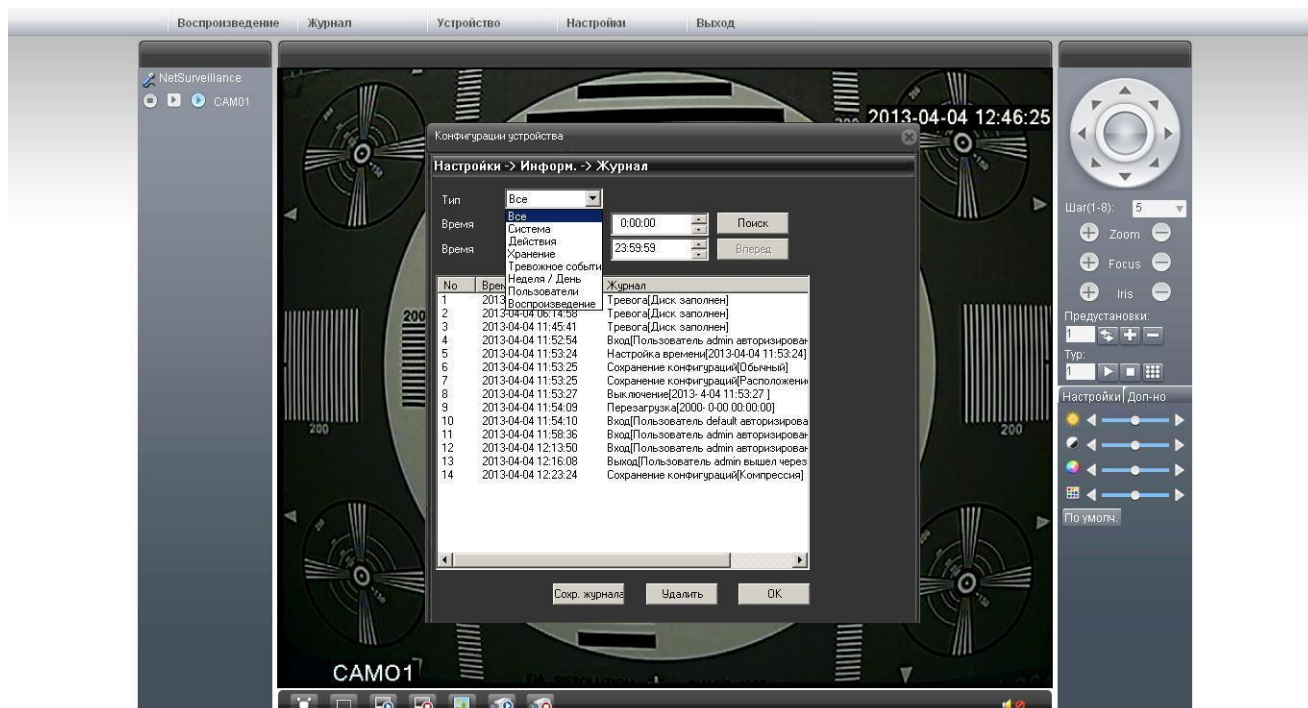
Воспроизведение Журнал Устройство Настройки Выход

NetSurveillance
CAM01

2013-04-04 12:46:25

Конфигурации устройства

Настройки -> Информ. -> Журнал

Тип Все
Все
Система
Действия
Хранение
Тревожное событи
Неделя / День
Пользователи
Воспроизведение

Время 0:00:00 Поиск
Время 23:59:59 Вперед

| No | Врем | Журнал |
|---|---|---|
| 1 | 2013 | Тревога[Диск заполнен] |
| 2 | 2013-04-04 06:14:58 | Тревога[Диск заполнен] |
| 3 | 2013-04-04 11:45:41 | Тревога[Диск заполнен] |
| 4 | 2013-04-04 11:52:54 | Вход[Пользователь admin авторизирован |
| 5 | 2013-04-04 11:53:24 | Настройка времени[2013-04-04 11:53:24] |
| 6 | 2013-04-04 11:53:25 | Сохранение конфигураций[Обычный] |
| 7 | 2013-04-04 11:53:25 | Сохранение конфигураций[Расположени |
| 8 | 2013-04-04 11:53:27 | Выключение[2013- 4-04 11:53:27 ] |
| 9 | 2013-04-04 11:54:09 | Перезагрузка[2000- 0-00 00:00:00] |
| 10 | 2013-04-04 11:54:10 | Вход[Пользователь default авторизирова |
| 11 | 2013-04-04 11:58:36 | Вход[Пользователь admin авторизирован |
| 12 | 2013-04-04 12:13:50 | Вход[Пользователь admin авторизирован |
| 13 | 2013-04-04 12:16:08 | Выход[Пользователь admin вышел через |
| 14 | 2013-04-04 12:23:24 | Сохранение конфигураций[Компрессия] |

Сохр. журнала Удалить OK

CAMO1

200 200 200

Шаг(1-8): 5
Zoom
Focus
Iris
Предустановки:
1
Тур:
1
Настройки Доп-но
По умолч.